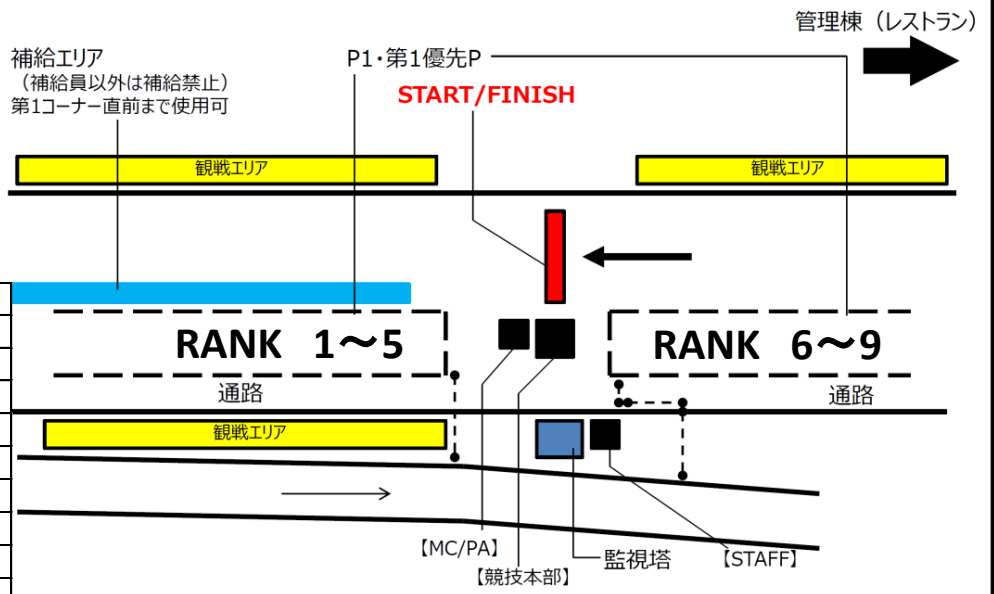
管理棟（レストラン）

補給エリア
（補給員以外は補給禁止）
第1コーナー直前まで使用可

P1・第1優先P

START/FINISH

観戦エリア

観戦エリア

RANK 1～5

RANK 6～9

通路

通路

観戦エリア

【MC/PA】

【競技本部】

監視塔

【STAFF】